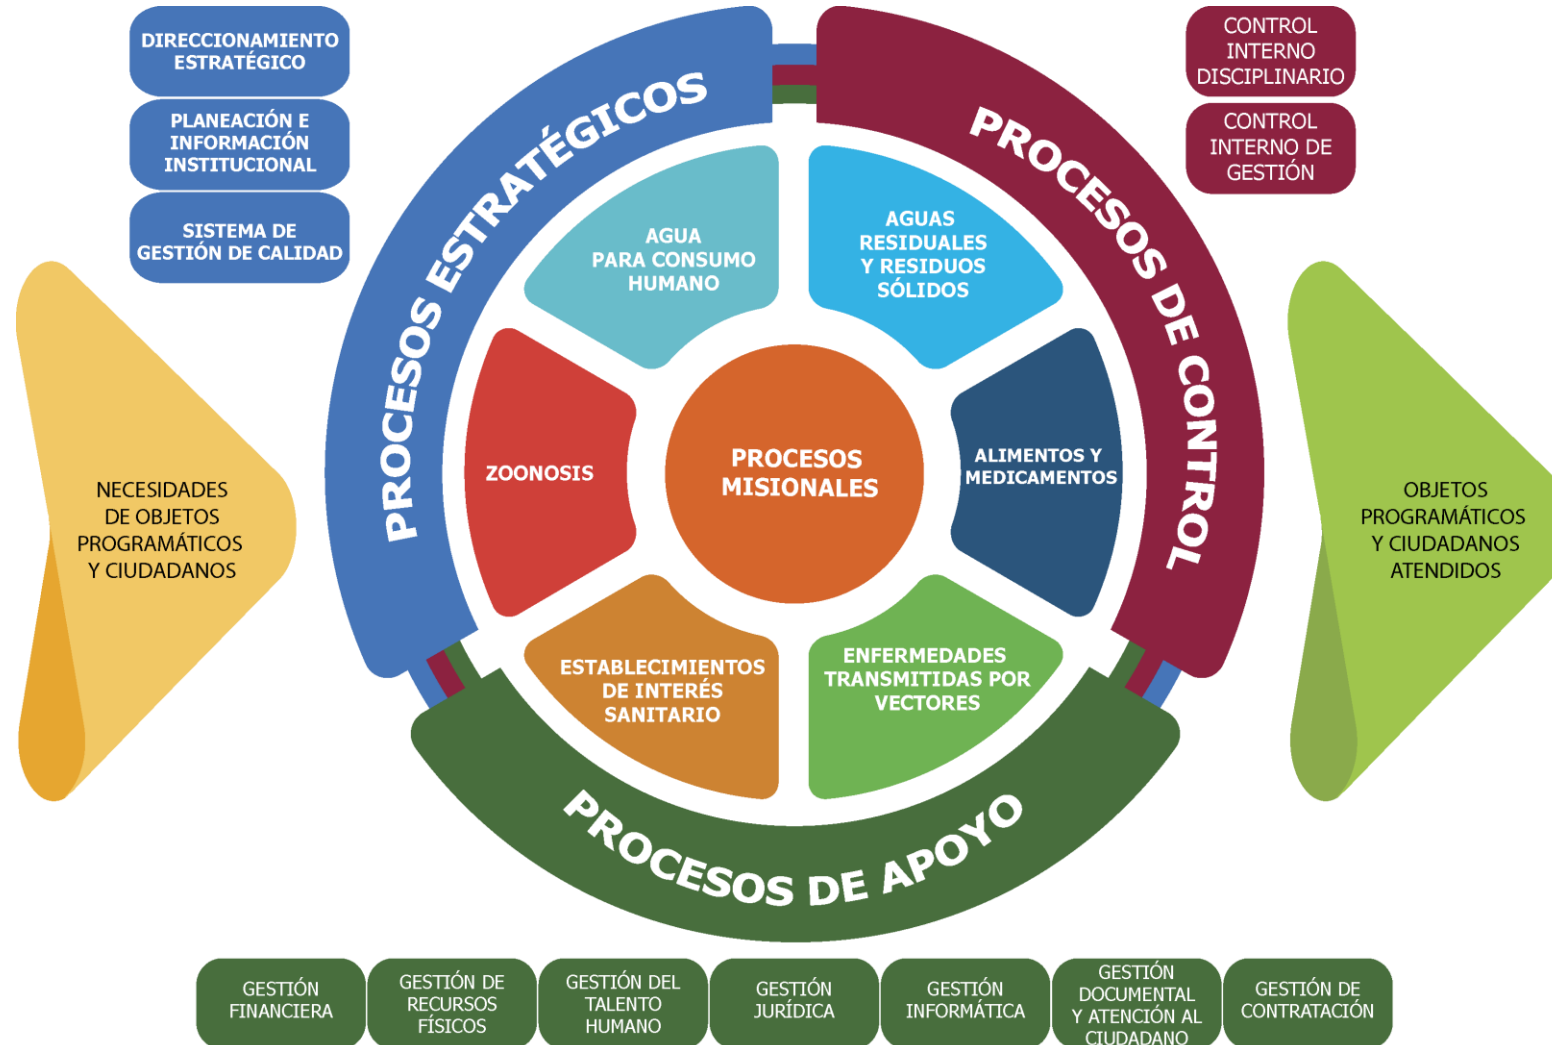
DIRECCIONAMIENTO ESTRATÉGICO

PLANEACIÓN E INFORMACIÓN INSTITUCIONAL

SISTEMA DE GESTIÓN DE CALIDAD

CONTROL INTERNO DISCIPLINARIO

CONTROL INTERNO DE GESTIÓN

PROCESOS ESTRATÉGICOS

PROCESOS DE CONTROL

NECESIDADES DE OBJETOS PROGRAMÁTICOS Y CIUDADANOS

AGUA PARA CONSUMO HUMANO

AGUAS RESIDUALES Y RESIDUOS SÓLIDOS

ZOONOSIS

PROCESOS MISIONALES

ALIMENTOS Y MEDICAMENTOS

ESTABLECIMIENTOS DE INTERÉS SANITARIO

ENFERMEDADES TRANSMITIDAS POR VECTORES

OBJETOS PROGRAMÁTICOS Y CIUDADANOS ATENDIDOS

PROCESOS DE APOYO

GESTIÓN FINANCIERA

GESTIÓN DE RECURSOS FÍSICOS

GESTIÓN DEL TALENTO HUMANO

GESTIÓN JURÍDICA

GESTIÓN INFORMÁTICA

GESTIÓN DOCUMENTAL Y ATENCIÓN AL CIUDADANO

GESTIÓN DE CONTRATACIÓN